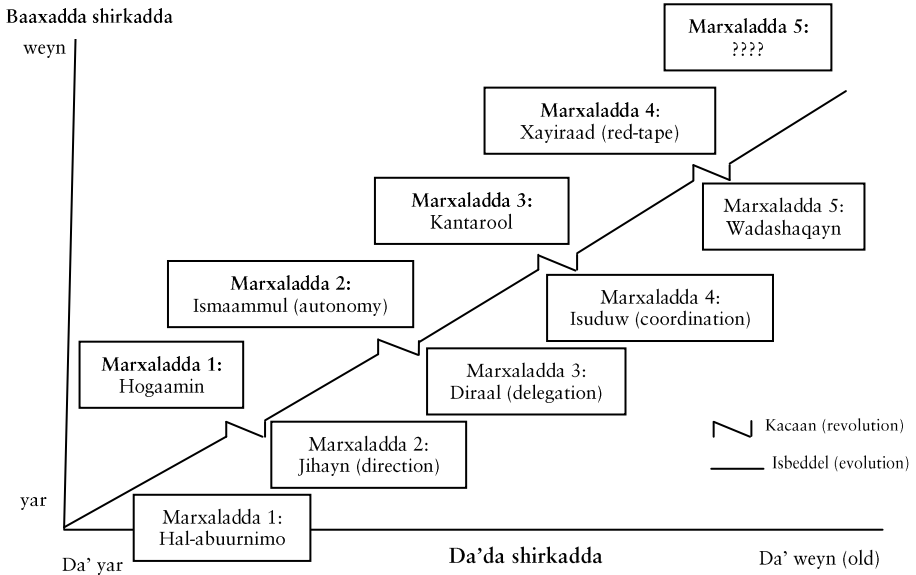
Baaxadda shirkadda

weyn

Marxaladda 5:
????

Marxaladda 4:
Xayiraad (red-tape)

Marxaladda 3:
Kantarool

Marxaladda 5:
Wadashaqayn

Marxaladda 2:
Ismaammul (autonomy)

Marxaladda 4:
Isuduw (coordination)

Marxaladda 1:
Hogaamin

Marxaladda 3:
Diraal (delegation)

Kacaan (revolution)

Marxaladda 2:
Jihayn (direction)

Isbeddel (evolution)

yar

Marxaladda 1:
Hal-abuurnimo

Da' yar

Da'da shirkadda

Da' weyn (old)